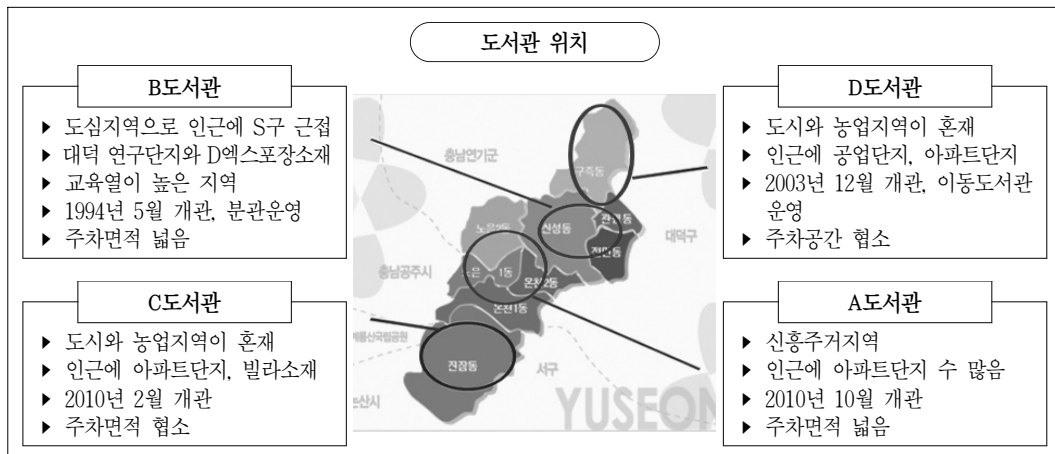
도서관 위치

B도서관
▸ 도심지역으로 인근에 S구 근접
▸ 대덕 연구단지와 D엑스포장소재
▸ 교육열이 높은 지역
▸ 1994년 5월 개관, 분관운영
▸ 주차면적 넓음

C도서관
▸ 도시와 농업지역이 혼재
▸ 인근에 아파트단지, 빌라소재
▸ 2010년 2월 개관
▸ 주차면적 협소

충남연기군
구즉동
관평동
신성동
대덕구
전민동
노은1동
충남공주시
노은
온천2동
온천1동
계룡산국립공원
진잠동
서구
논산시
YUSEON

D도서관
▸ 도시와 농업지역이 혼재
▸ 인근에 공업단지, 아파트단지
▸ 2003년 12월 개관, 이동도서관 운영
▸ 주차공간 협소

A도서관
▸ 신흥주거지역
▸ 인근에 아파트단지 수 많음
▸ 2010년 10월 개관
▸ 주차면적 넓음